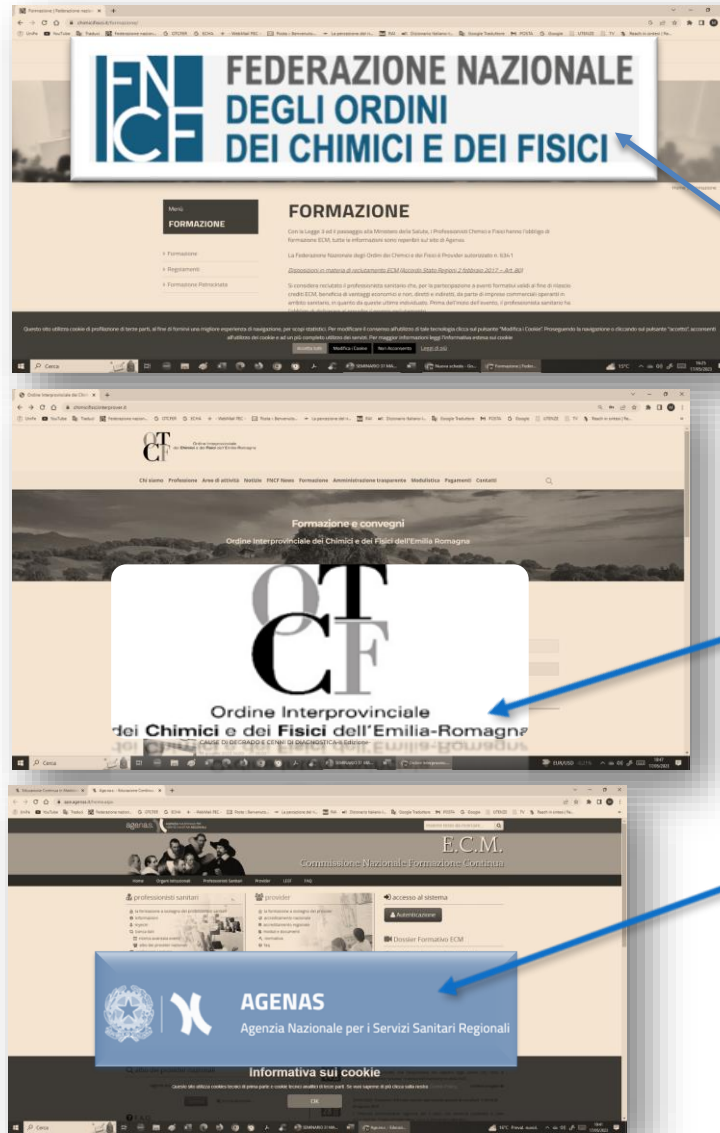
FNCF
FEDERAZIONE NAZIONALE
DEGLI ORDINI
DEI CHIMICI E DEI FISICI

Menu
FORMAZIONE

FORMAZIONE

Con la Legge 3 ed il passaggio alla Ministero della Salute, i Professionisti Chimici e Fisici hanno l'obbligo di formazione ECM, tutte le informazioni sono reperibili sul sito di Agenas.

La Federazione Nazionale degli Ordini dei Chimici e dei Fisici è Provider autorizzato n. 6361

Disposizioni in materia di reclutamento ECM (Accordo Stato Regioni 2 febbraio 2017 – Art. 80)

› Formazione
› Regolamenti
› Formazione Pregressa

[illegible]

Accetta tutti  Modifica i Cookie  Non Acconsento  Leggi di più

Cerca

Chi siamo  Professione  Aree di attività  Notizie  FNCF News  Formazione  Amministrazione trasparente  Modulistica  Pagamenti  Contatti

Formazione e convegni
Ordine Interprovinciale dei Chimici e dei Fisici dell'Emilia Romagna

OTCF
Ordine Interprovinciale
dei Chimici e dei Fisici dell'Emilia-Romagna

Cerca

agenas.

E.C.M.
Commissione Nazionale Formazione Continua

Home  Organi Istituzionali  Professioni Sanitarie  Provider  LIST  FAQ

professionisti sanitari
provider
accesso al sistema
Autenticazione
Dossier Formativo ECM

AGENAS
Agenzia Nazionale per i Servizi Sanitari Regionali

Informativa sui cookie

OK

Cerca